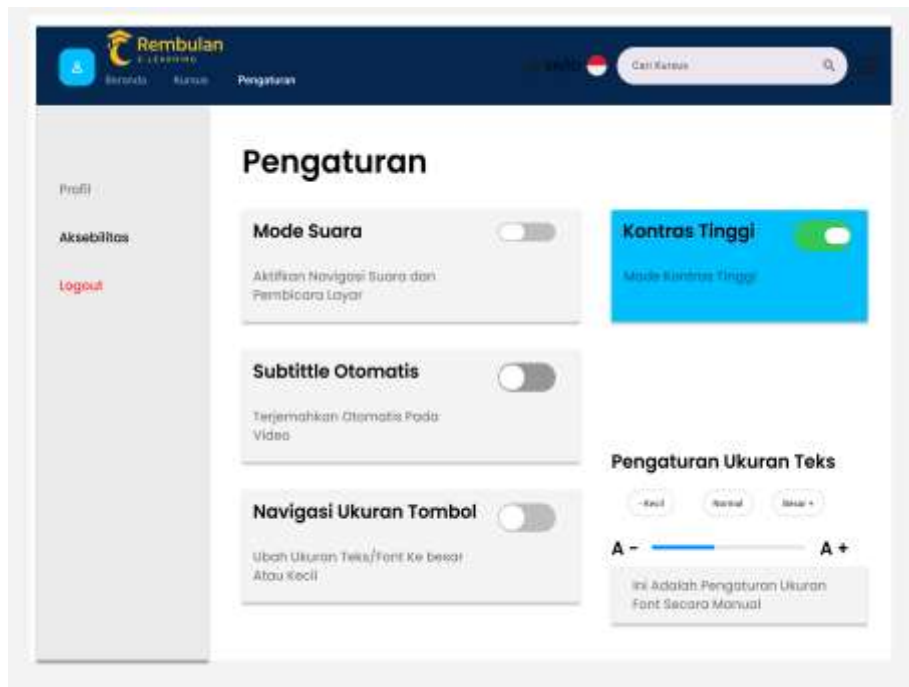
Rembulan
E-LEARNING
Beranda Kursus Pengaturan
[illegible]
Cari Kursus

Profil
Aksebilitas
Logout

Pengaturan

Mode Suara
Aktifkan Navigasi Suara dan Pembicara Layar

Kontras Tinggi
Mode Kontras Tinggi

Subtittle Otomatis
Terjemahkan Otomatis Pada Video

Navigasi Ukuran Tombol
Ubah Ukuran Teks/Font Ke besar Atau Kecil

Pengaturan Ukuran Teks
- Kecil
Normal
Besar +
A - A +
Ini Adalah Pengaturan Ukuran Font Secara Manual